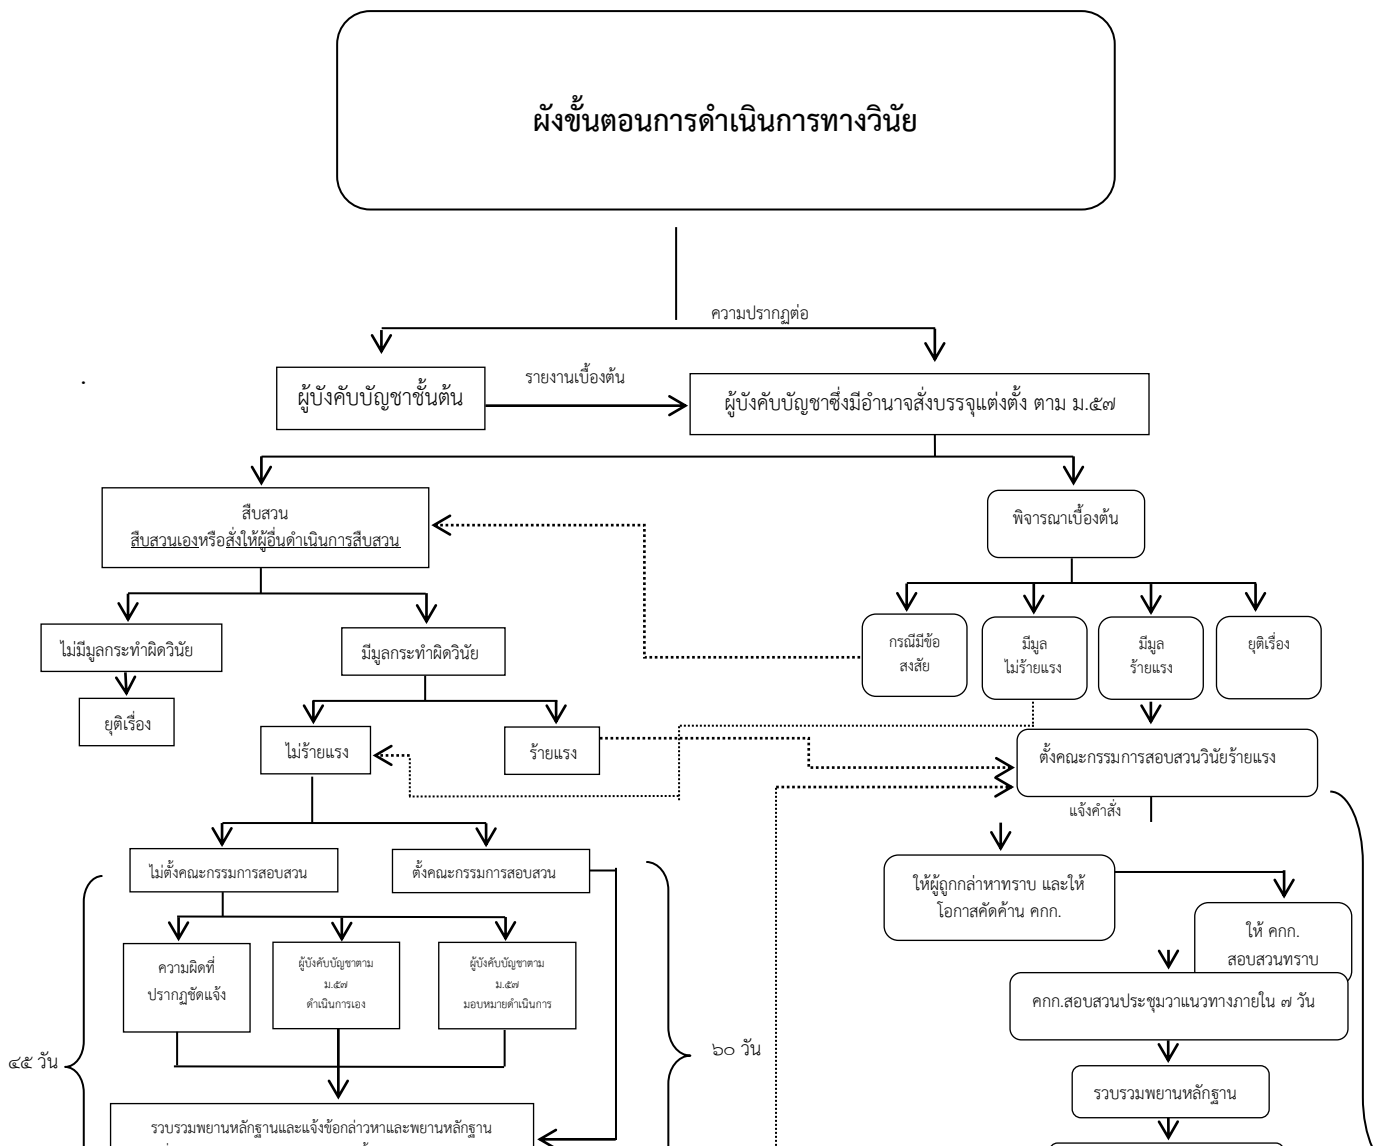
ผังขั้นตอนการดำเนินการทางวินัย

ความปรากฏต่อ

ผู้บังคับบัญชาชั้นต้น

รายงานเบื้องต้น

ผู้บังคับบัญชาซึ่งมีอำนาจสั่งบรรจุแต่งตั้ง ตาม ม.๕๗

สืบสวน
สืบสวนเองหรือสั่งให้ผู้อื่นดำเนินการสืบสวน

พิจารณาเบื้องต้น

ไม่มีมูลกระทำผิดวินัย

ยุติเรื่อง

มีมูลกระทำผิดวินัย

กรณีมีข้อสงสัย

มีมูล ไม่ร้ายแรง

มีมูล ร้ายแรง

ยุติเรื่อง

ไม่ร้ายแรง

ร้ายแรง

ตั้งคณะกรรมการสอบสวนวินัยร้ายแรง

แจ้งคำสั่ง

ไม่ตั้งคณะกรรมการสอบสวน

ตั้งคณะกรรมการสอบสวน

ให้ผู้ถูกกล่าหาทราบ และให้โอกาสคัดค้าน คกก.

ให้ คกก. สอบสวนทราบ

ความผิดที่ปรากฏชัดแจ้ง

ผู้บังคับบัญชาตาม ม.๕๗ ดำเนินการเอง

ผู้บังคับบัญชาตาม ม.๕๗ มอบหมายดำเนินการ

คกก.สอบสวนประชุมวาแนวทางภายใน ๗ วัน

๔๕ วัน

๖๐ วัน

รวบรวมพยานหลักฐาน

รวบรวมพยานหลักฐานและแจ้งข้อกล่าวหาและพยานหลักฐาน
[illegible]